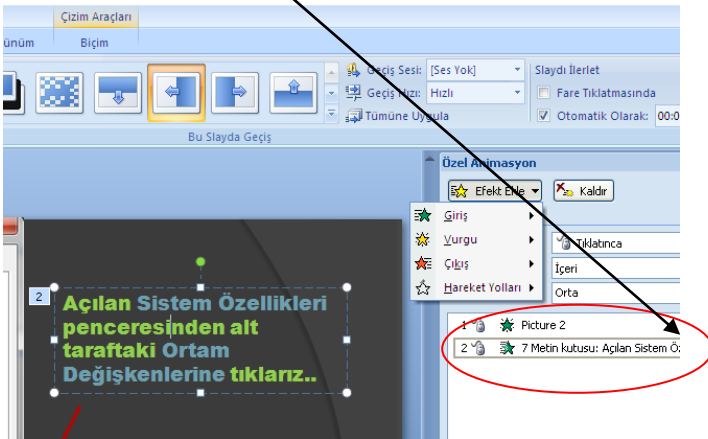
Çizim Araçları
ünüm
Biçim
Geçiş Sesi: [Ses Yok]
Geçiş Hızı: Hızlı
Tümüne Uygula
Slaydı İlerlet
Fare Tıklatmasında
Otomatik Olarak: 00:0
Bu Slayda Geçiş
Özel Animasyon
Efekt Ekle
Kaldır
Giriş
Vurgu
Çıkış
Hareket Yolları
Tıklatınca
İçeri
Orta
1 Picture 2
2 7 Metin kutusu: Açılan Sistem Öz
2
Açılan Sistem Özellikleri penceresinden alt taraftaki Ortam Değişkenlerine tıklarız..